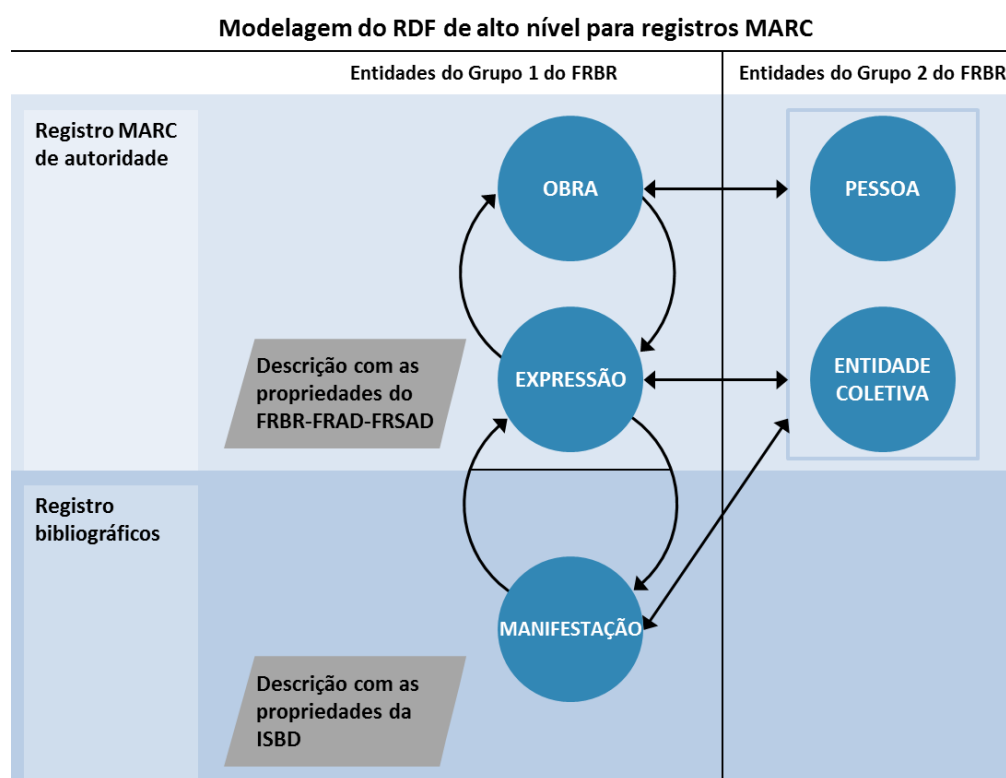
Modelagem do RDF de alto nível para registros MARC

Entidades do Grupo 1 do FRBR

Entidades do Grupo 2 do FRBR

Registro MARC de autoridade

OBRA

PESSOA

Descrição com as propriedades do FRBR-FRAD-FRSAD

EXPRESSÃO

ENTIDADE COLETIVA

Registro bibliográficos

MANIFESTAÇÃO

Descrição com as propriedades da ISBD